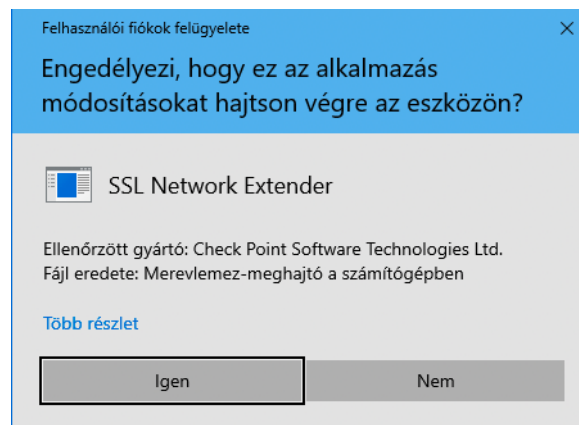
Felhasználói fiókok felügyelete

×

Engedélyezi, hogy ez az alkalmazás módosításokat hajtson végre az eszközön?

SSL Network Extender

Ellenőrzött gyártó: Check Point Software Technologies Ltd.
Fájl eredete: Merevlemez-meghajtó a számítógépben

Több részlet

Igen

Nem